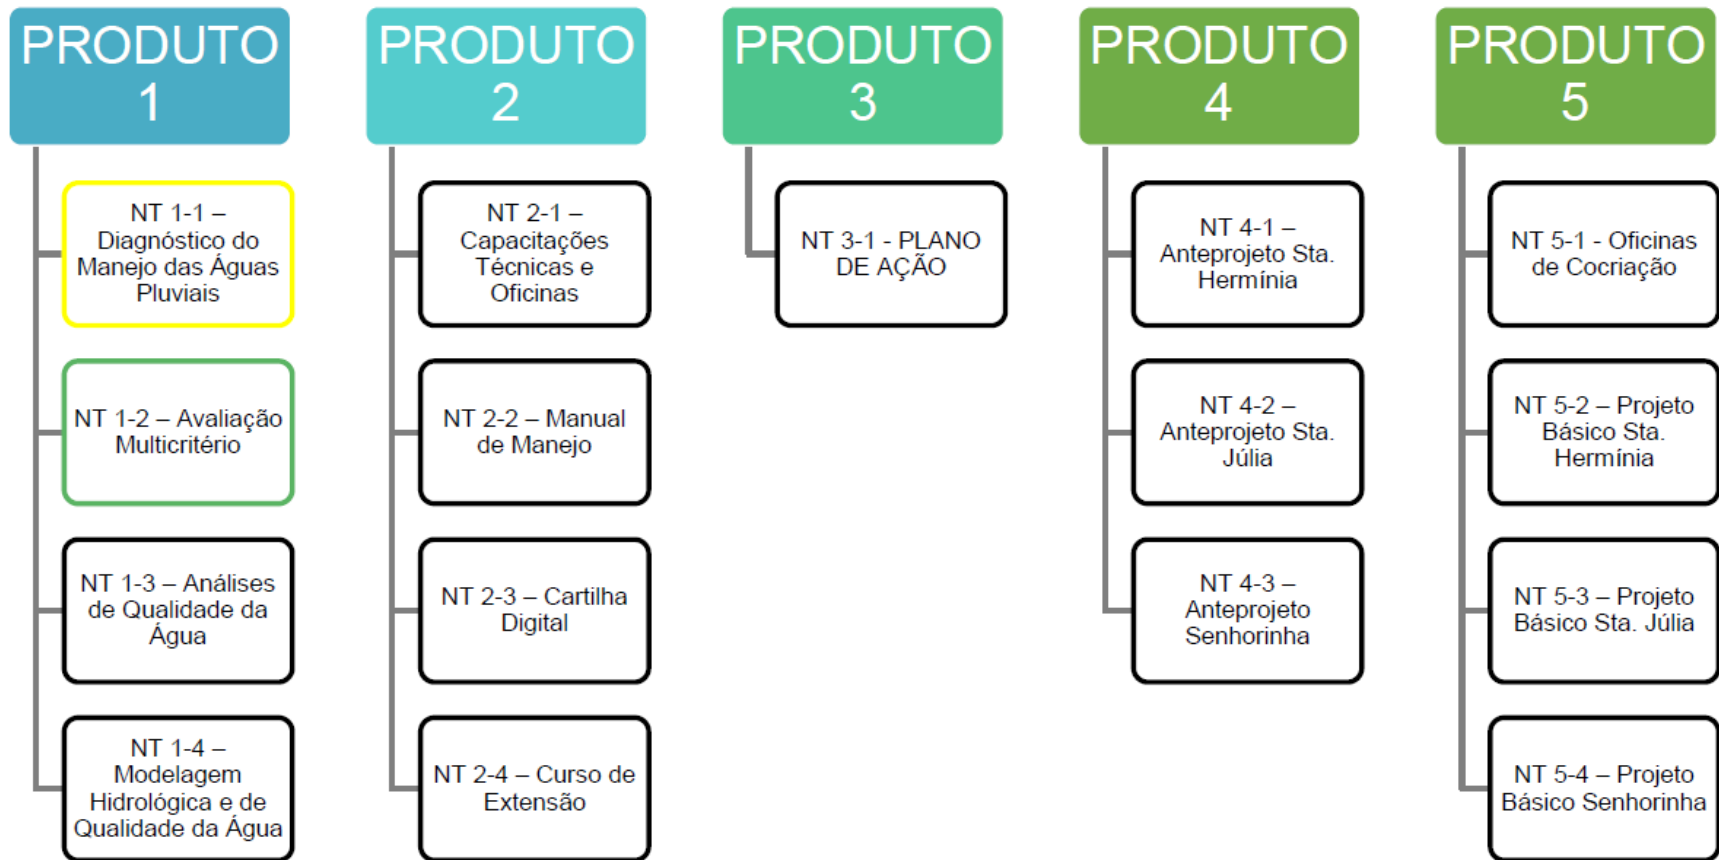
PRODUTO 1

NT 1-1 – Diagnóstico do Manejo das Águas Pluviais

NT 1-2 – Avaliação Multicritério

NT 1-3 – Análises de Qualidade da Água

NT 1-4 – Modelagem Hidrológica e de Qualidade da Água

PRODUTO 2

NT 2-1 – Capacitações Técnicas e Oficinas

NT 2-2 – Manual de Manejo

NT 2-3 – Cartilha Digital

NT 2-4 – Curso de Extensão

PRODUTO 3

NT 3-1 - PLANO DE AÇÃO

PRODUTO 4

NT 4-1 – Anteprojeto Sta. Hermínia

NT 4-2 – Anteprojeto Sta. Júlia

NT 4-3 – Anteprojeto Senhorinha

PRODUTO 5

NT 5-1 - Oficinas de Cocriação

NT 5-2 – Projeto Básico Sta. Hermínia

NT 5-3 – Projeto Básico Sta. Júlia

NT 5-4 – Projeto Básico Senhorinha